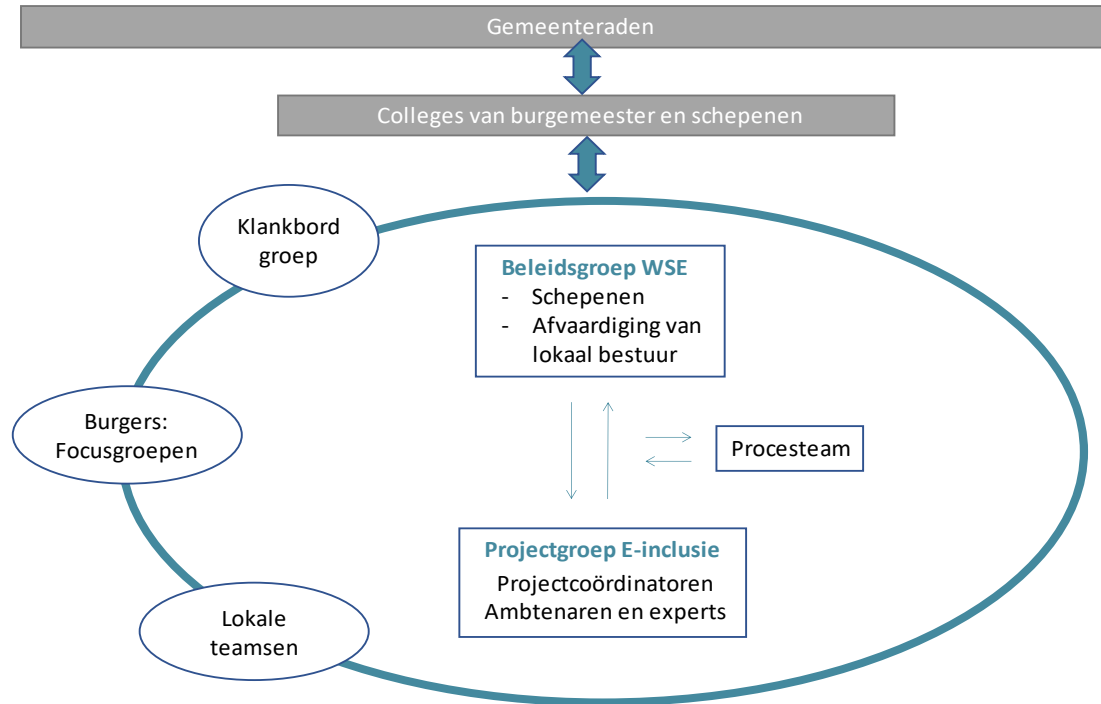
Gemeenteraden

Colleges van burgemeester en schepenen

Klankbord groep

Beleidsgroep WSE
- Schepenen
- Afvaardiging van lokaal bestuur

Burgers: Focusgroepen

Procesteam

Projectgroep E-inclusie
Projectcoördinatoren
Ambtenaren en experts

Lokale teamsen